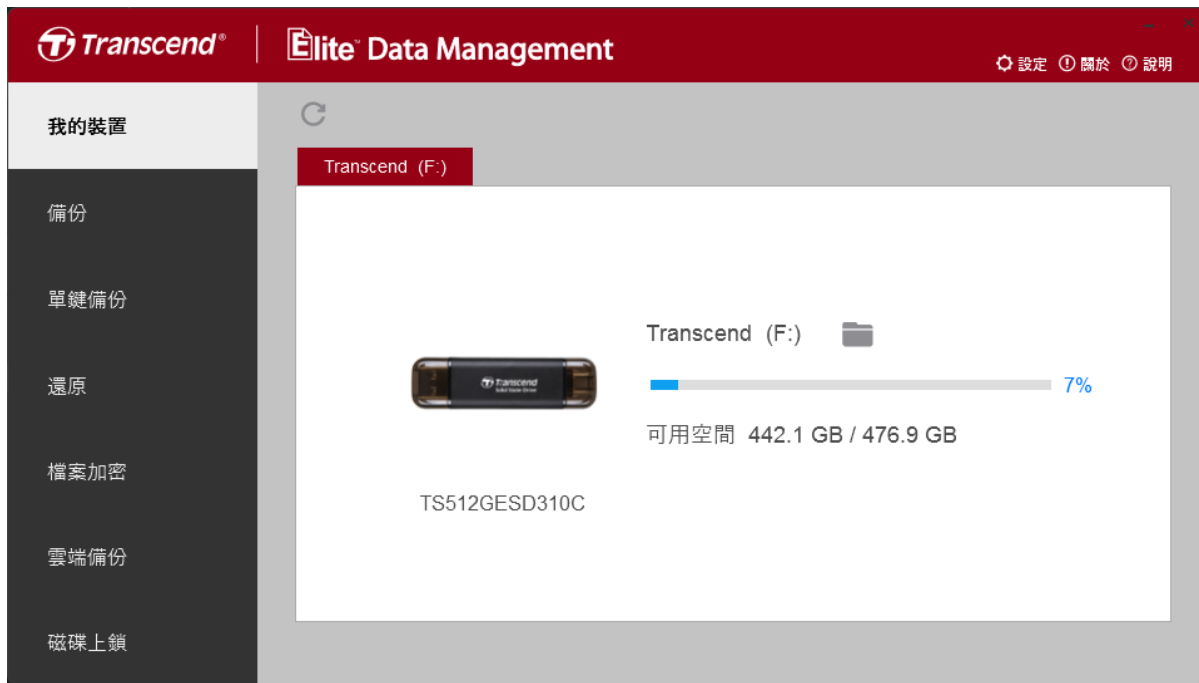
Transcend®

Elite™ Data Management

設定 關於 說明

我的裝置

備份

單鍵備份

還原

檔案加密

雲端備份

磁碟上鎖

Transcend (F:)

Transcend

TS512GESD310C

Transcend (F:)

7%

可用空間 442.1 GB / 476.9 GB